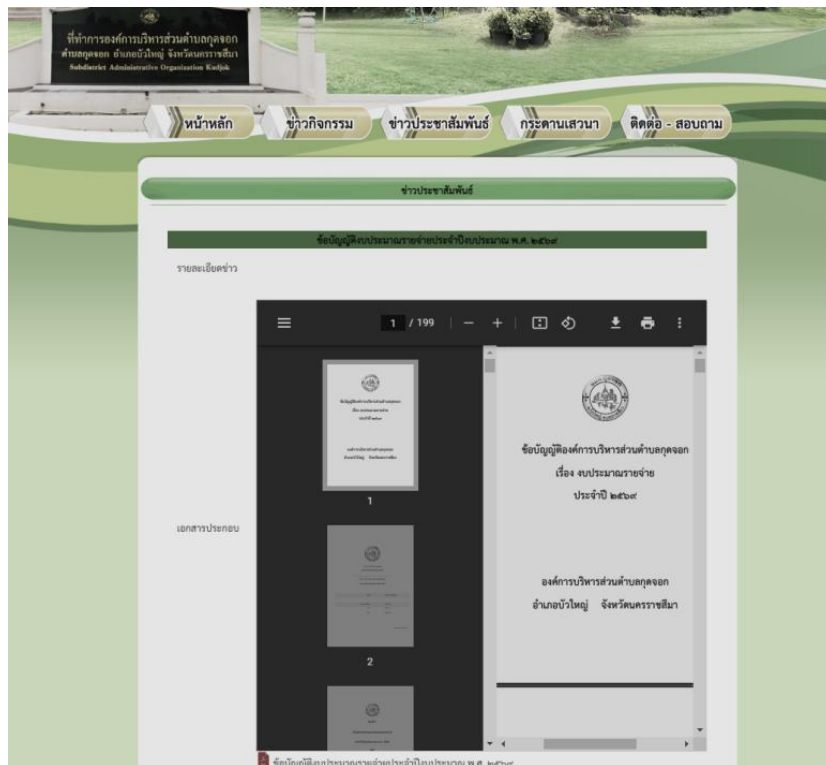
ที่ทำการองค์การบริหารส่วนตำบลกุดจอก
ตำบลกุดจอก อำเภอบัวใหญ่ จังหวัดนครราชสีมา
Subdistrict Administrative Organization Kudjok

หน้าหลัก
ข่าวกิจกรรม
ข่าวประชาสัมพันธ์
กระดานเสวนา
ติดต่อ - สอบถาม

ข่าวประชาสัมพันธ์

ข้อบัญญัติงบประมาณรายจ่ายประจำปีงบประมาณ พ.ศ. ๒๕๖๙

รายละเอียดข่าว

1 / 199

เอกสารประกอบ

1

2

ข้อบัญญัติองค์การบริหารส่วนตำบลกุดจอก
เรื่อง งบประมาณรายจ่าย
ประจำปี ๒๕๖๙

องค์การบริหารส่วนตำบลกุดจอก
อำเภอบัวใหญ่ จังหวัดนครราชสีมา

ข้อบัญญัติงบประมาณรายจ่ายประจำปีงบประมาณ พ.ศ. ๒๕๖๙